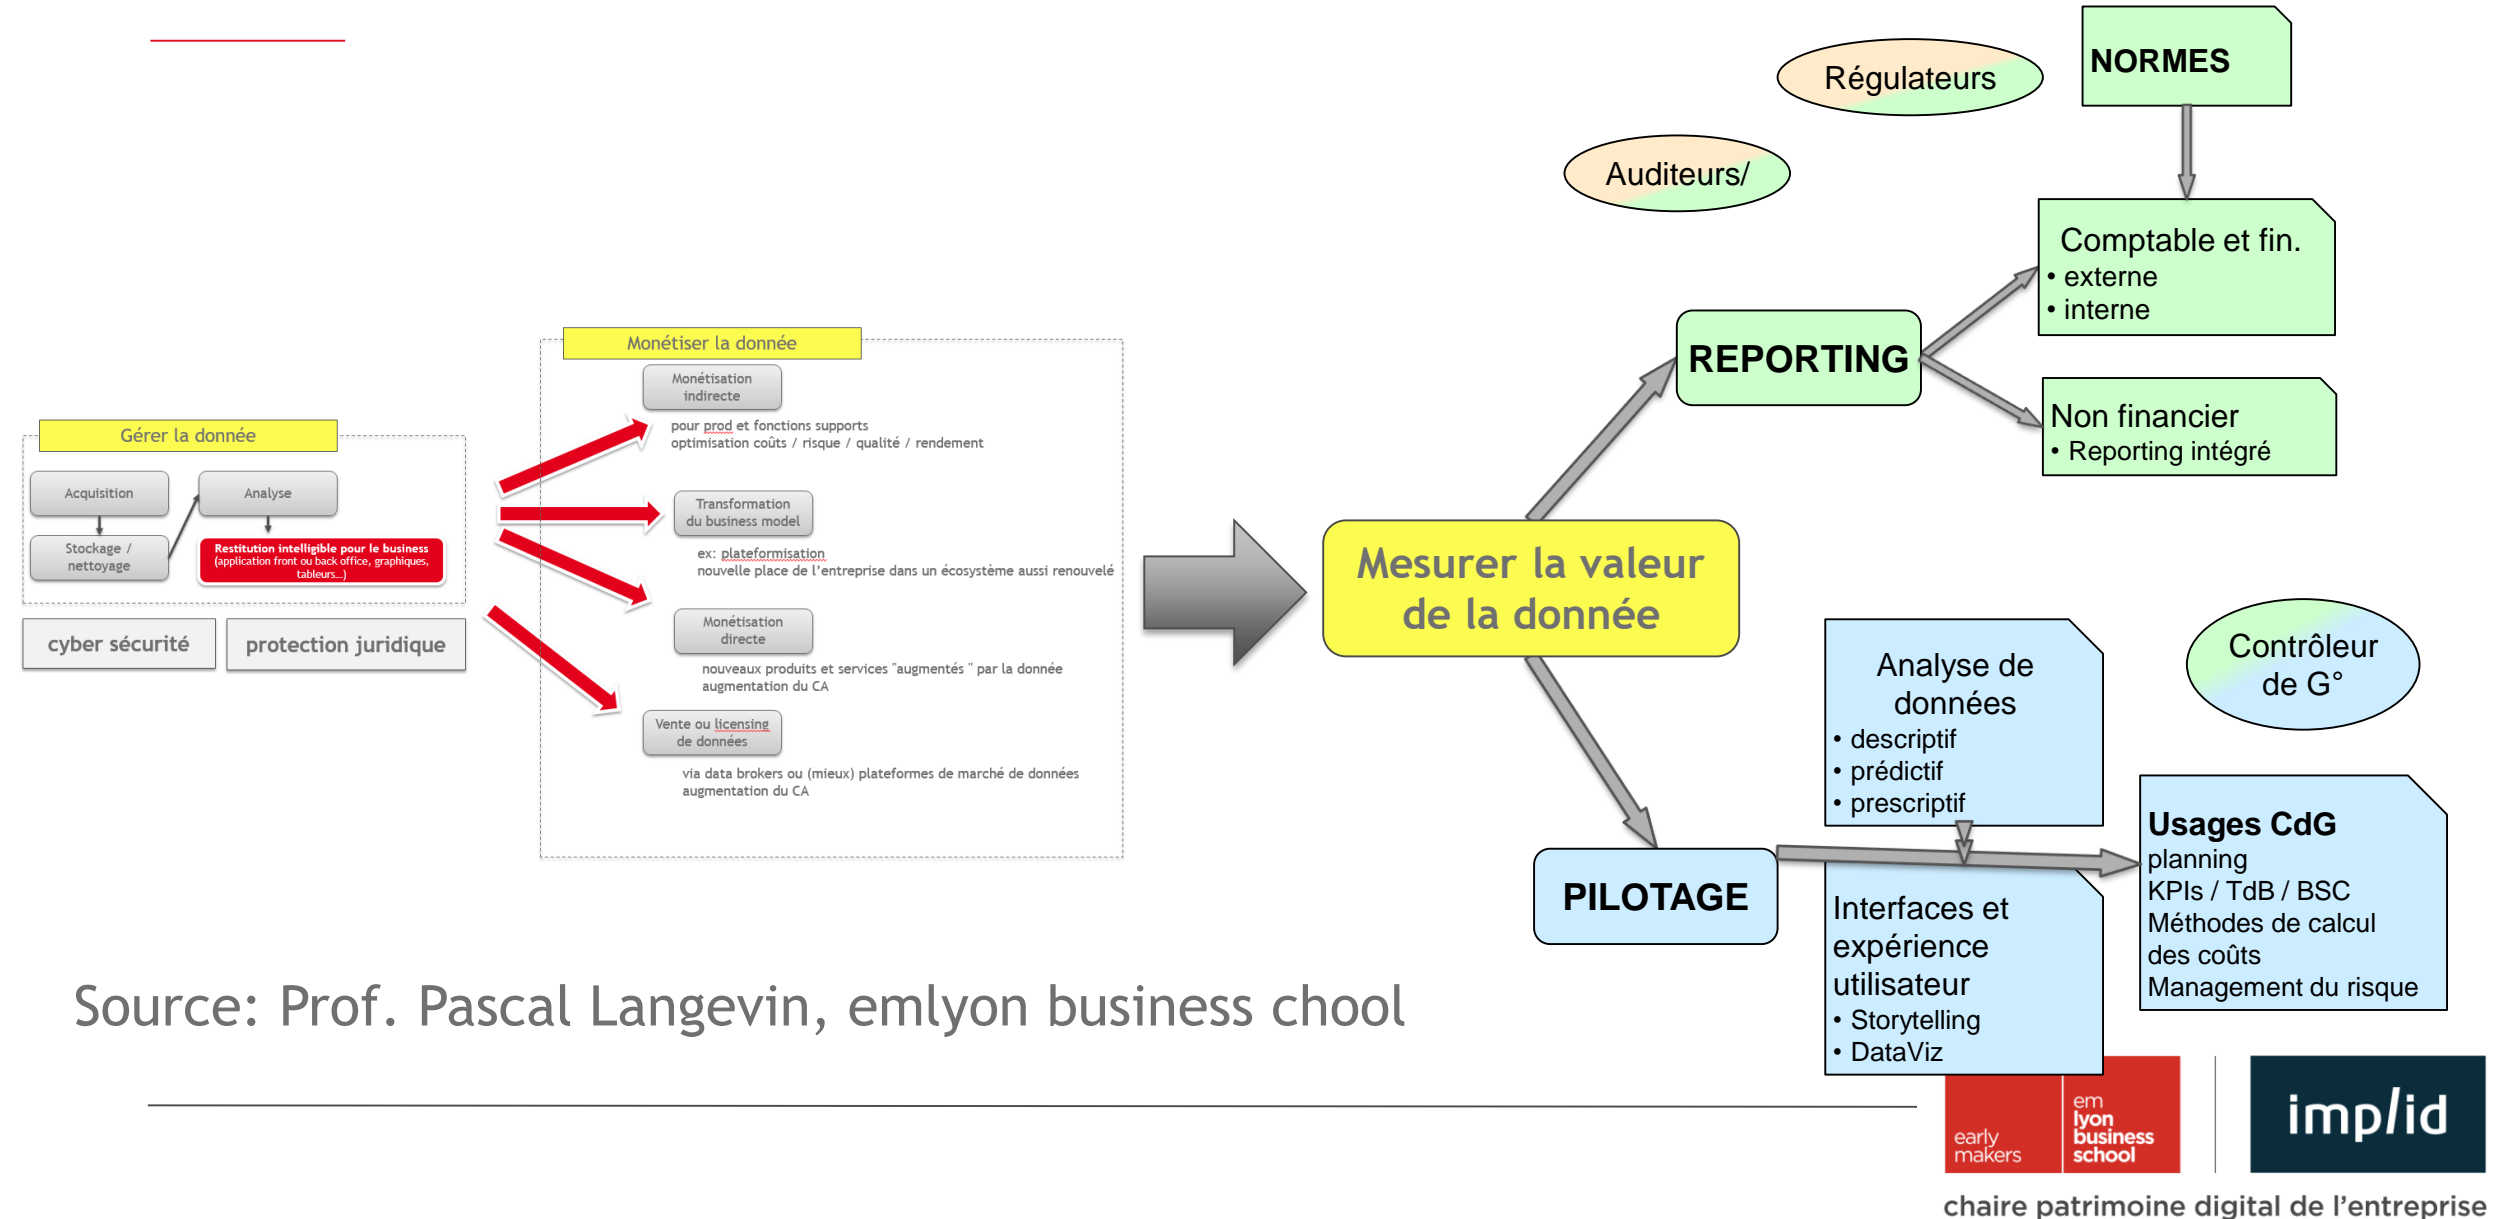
Gérer la donnée

Acquisition

Analyse

Stockage / nettoyage

Restitution intelligible pour le business (application front ou back office, graphiques, tableurs...)

cyber sécurité

protection juridique

Monétiser la donnée

Monétisation indirecte

pour prod et fonctions supports
optimisation coûts / risque / qualité / rendement

Transformation du business model

ex: plateformisation
nouvelle place de l'entreprise dans un écosystème aussi renouvelé

Monétisation directe

nouveaux produits et services "augmentés " par la donnée
augmentation du CA

Vente ou licensing de données

via data brokers ou (mieux) plateformes de marché de données
augmentation du CA

Mesurer la valeur de la donnée

Régulateurs

NORMES

Auditeurs/

Comptable et fin.
• externe
• interne

REPORTING

Non financier
• Reporting intégré

Analyse de données
• descriptif
• prédictif
• prescriptif

Contrôleur de G°

Usages CdG
planning
KPIs / TdB / BSC
Méthodes de calcul des coûts
Management du risque

PILOTAGE

Interfaces et expérience utilisateur
• Storytelling
• DataViz

Source: Prof. Pascal Langevin, emlyon business chool

early makers

em lyon business school

imp/id

chaire patrimoine digital de l'entreprise